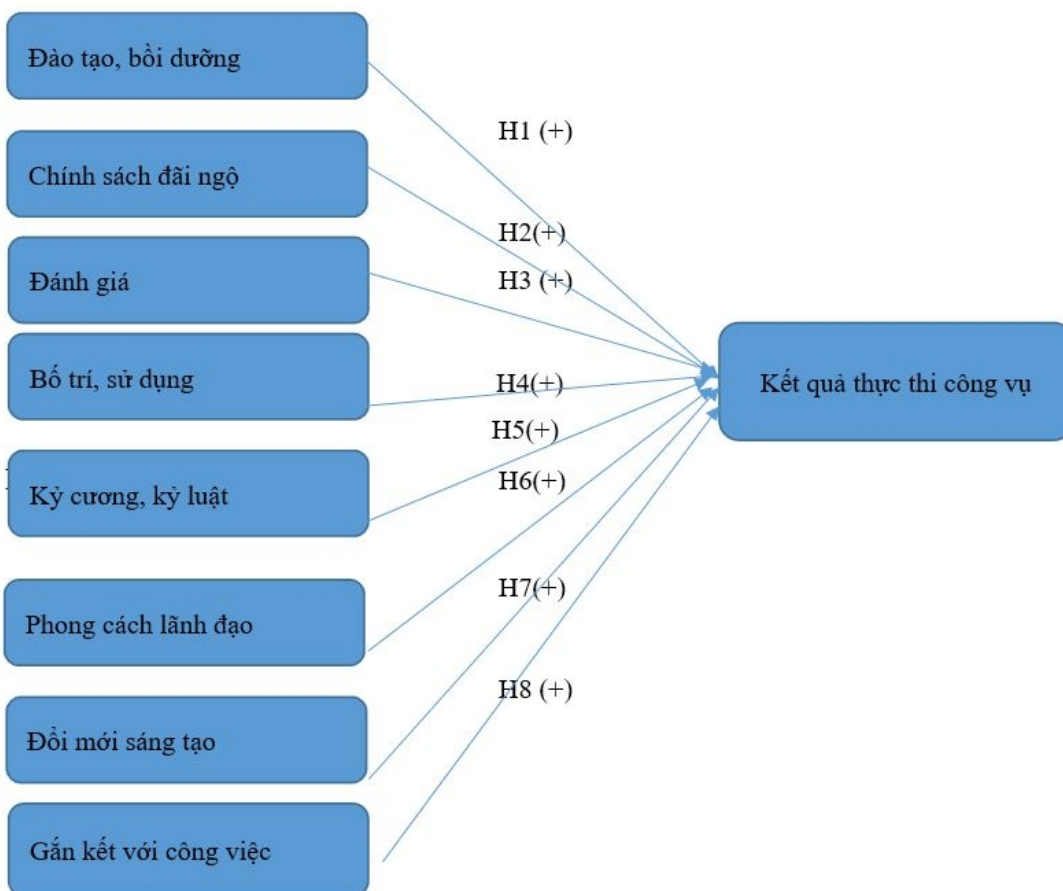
Đào tạo, bồi dưỡng

H1 (+)

Chính sách đãi ngộ

H2(+)

Đánh giá

H3 (+)

Bố trí, sử dụng

H4(+)

H5(+)

Kỷ cương, kỷ luật

H6(+)

Kết quả thực thi công vụ

H7(+)

Phong cách lãnh đạo

H8 (+)

Đổi mới sáng tạo

Gắn kết với công việc